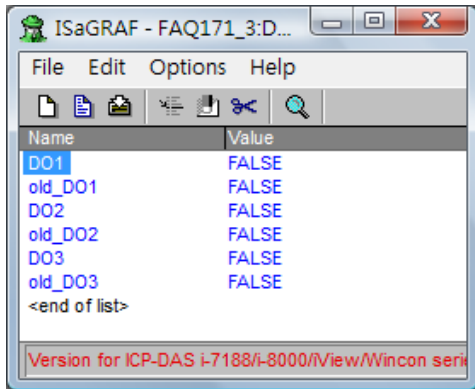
ISaGRAF - FAQ171_3:D...

File Edit Options Help

| Name | Value |
|---|---|
| DO1 | FALSE |
| old_DO1 | FALSE |
| DO2 | FALSE |
| old_DO2 | FALSE |
| DO3 | FALSE |
| old_DO3 | FALSE |
| <end of list> | |

Version for ICP-DAS i-7188/i-8000/iView/Wincon seri